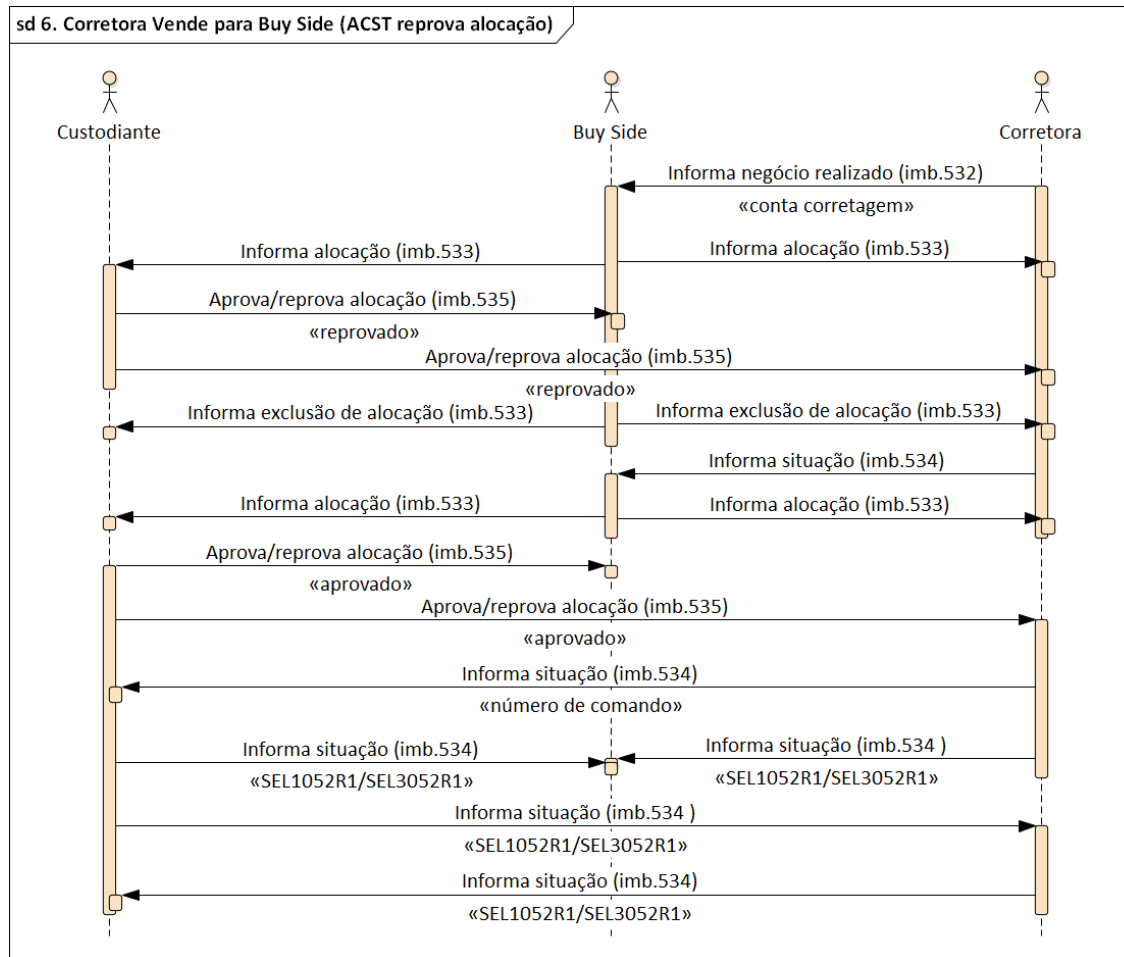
sd 6. Corretora Vende para Buy Side (ACST reprova alocação)

Custodiante

Buy Side

Corretora

Informa negócio realizado (imb.532)

«conta corretagem»

Informa alocação (imb.533)

Informa alocação (imb.533)

Aprova/reprova alocação (imb.535)

«reprovado»

Aprova/reprova alocação (imb.535)

«reprovado»

Informa exclusão de alocação (imb.533)

Informa exclusão de alocação (imb.533)

Informa situação (imb.534)

Informa alocação (imb.533)

Informa alocação (imb.533)

Aprova/reprova alocação (imb.535)

«aprovado»

Aprova/reprova alocação (imb.535)

«aprovado»

Informa situação (imb.534)

«número de comando»

Informa situação (imb.534)

«SEL1052R1/SEL3052R1»

Informa situação (imb.534 )

«SEL1052R1/SEL3052R1»

Informa situação (imb.534 )

«SEL1052R1/SEL3052R1»

Informa situação (imb.534)

«SEL1052R1/SEL3052R1»